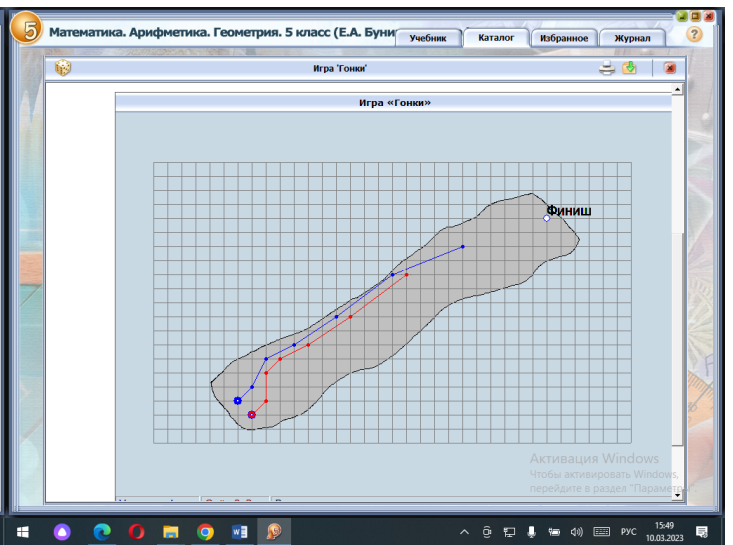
5 Математика. Арифметика. Геометрия. 5 класс (Е.А. Буни

Учебник Каталог Избранное Журнал

Игра 'Гонки'

Игра «Гонки»

Финиш

Активация Windows
Чтобы активировать Windows, перейдите в раздел "Параметры

РУС 15:49 10.03.2023